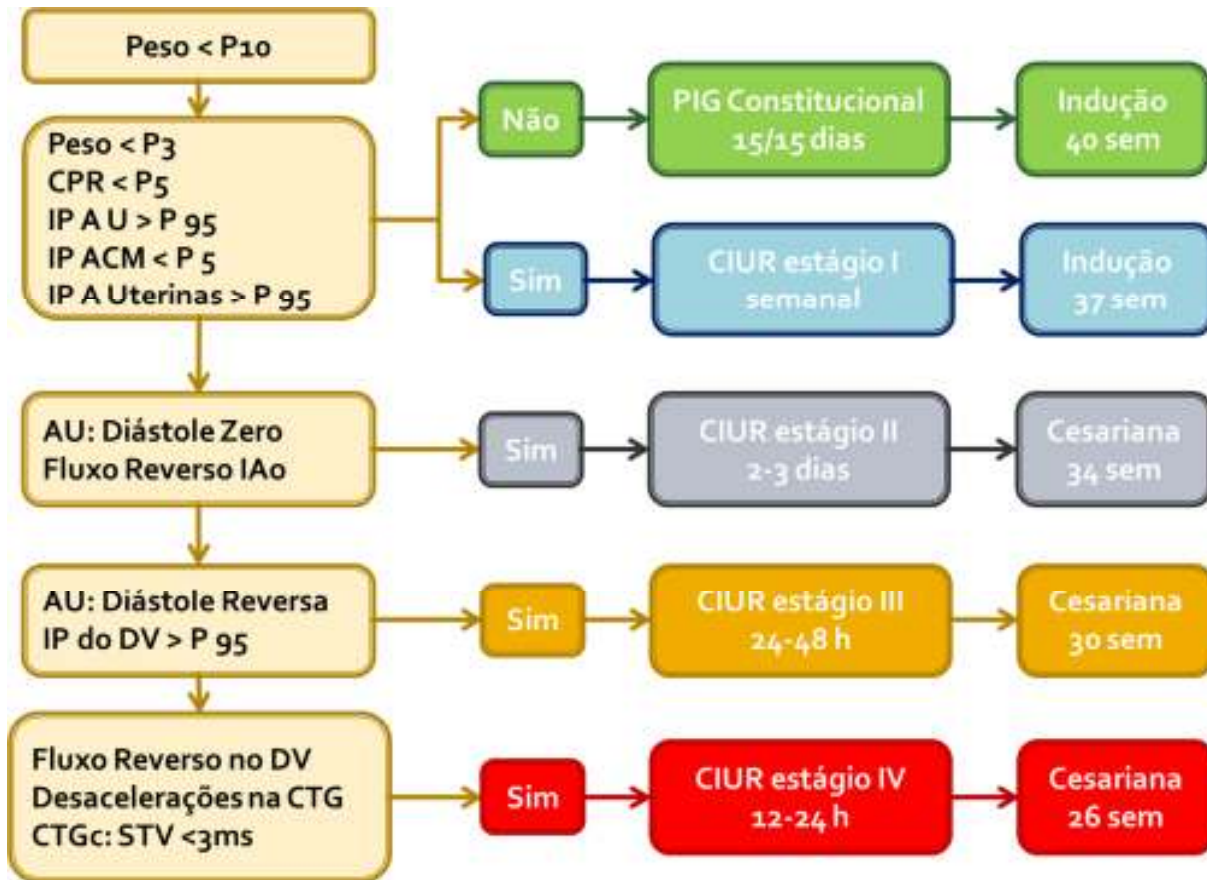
Peso < P10

Peso < P3
CPR < P5
IP A U > P 95
IP ACM < P 5
IP A Uterinas > P 95

Não

PIG Constitucional
15/15 dias

Indução
40 sem

Sim

CIUR estágio I
semanal

Indução
37 sem

AU: Diástole Zero
Fluxo Reverso IAo

Sim

CIUR estágio II
2-3 dias

Cesariana
34 sem

AU: Diástole Reversa
IP do DV > P 95

Sim

CIUR estágio III
24-48 h

Cesariana
30 sem

Fluxo Reverso no DV
Desacelerações na CTG
CTGc: STV <3ms

Sim

CIUR estágio IV
12-24 h

Cesariana
26 sem